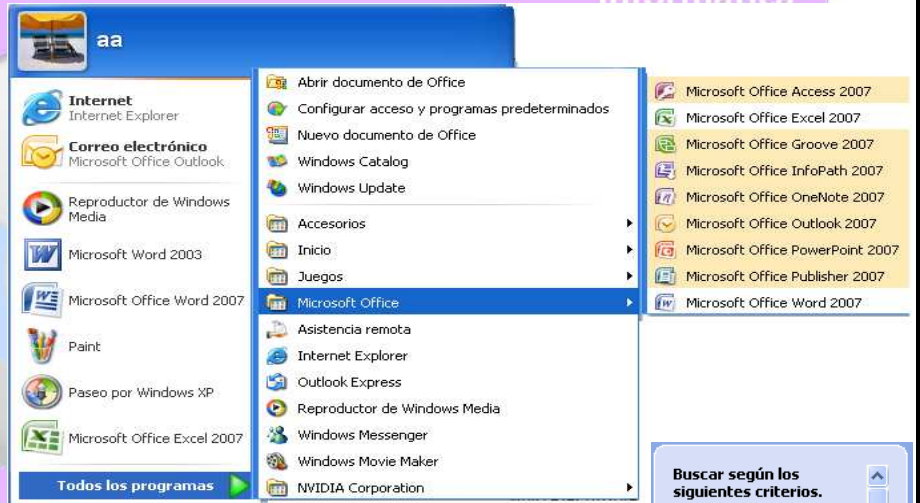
aa

Internet
Internet Explorer

Correo electrónico
Microsoft Office Outlook

Reproductor de Windows Media

Microsoft Word 2003

Microsoft Office Word 2007

Paint

Paseo por Windows XP

Microsoft Office Excel 2007

Todos los programas

Abrir documento de Office
Configurar acceso y programas predeterminados
Nuevo documento de Office
Windows Catalog
Windows Update
Accesorios
Inicio
Juegos
Microsoft Office
Asistencia remota
Internet Explorer
Outlook Express
Reproductor de Windows Media
Windows Messenger
Windows Movie Maker
NVIDIA Corporation

Microsoft Office Access 2007
Microsoft Office Excel 2007
Microsoft Office Groove 2007
Microsoft Office InfoPath 2007
Microsoft Office OneNote 2007
Microsoft Office Outlook 2007
Microsoft Office PowerPoint 2007
Microsoft Office Publisher 2007
Microsoft Office Word 2007

Buscar según los siguientes criterios.